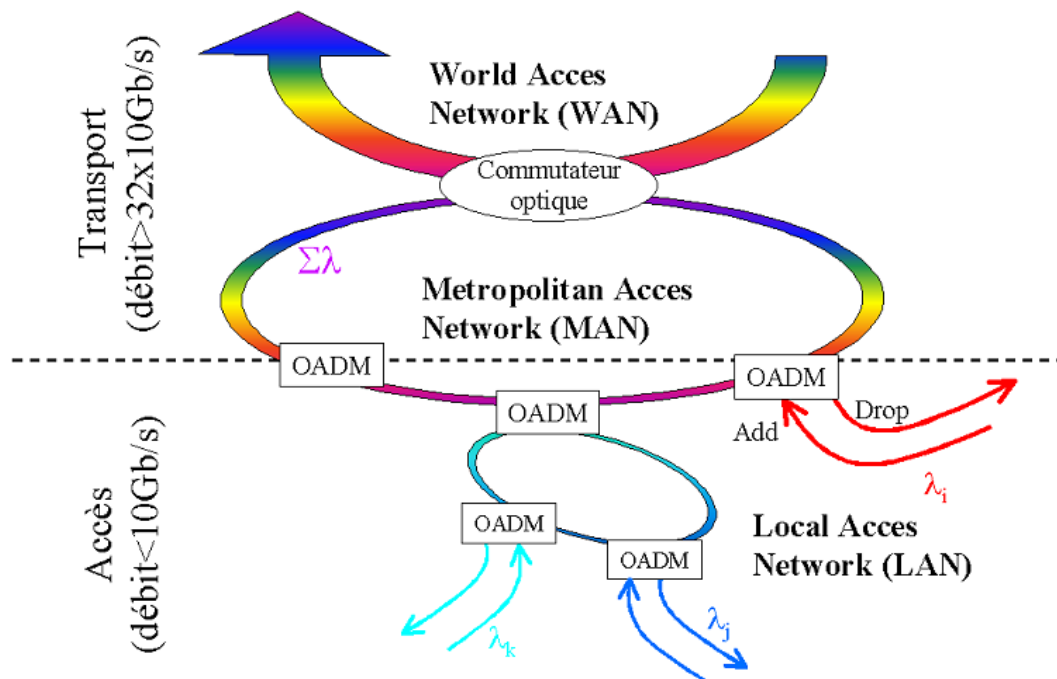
Transport (débit>32x10Gb/s)

World Acces Network (WAN)

Commutateur optique

$\Sigma\lambda$

Metropolitan Acces Network (MAN)

OADM

OADM

OADM

Add

Drop

$\lambda_i$

Accès (débit<10Gb/s)

OADM

OADM

Local Acces Network (LAN)

$\lambda_k$

$\lambda_j$